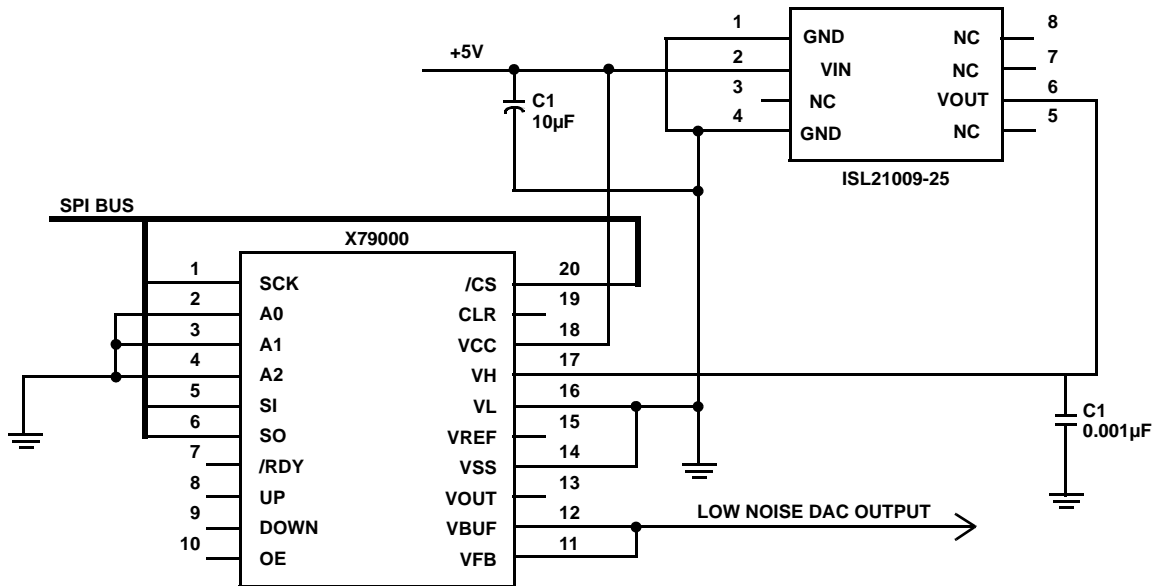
+5V

C1
10µF

1 GND NC 8
2 VIN NC 7
3 NC VOUT 6
4 GND NC 5

ISL21009-25

SPI BUS

X79000

1 SCK /CS 20
2 A0 CLR 19
3 A1 VCC 18
4 A2 VH 17
5 SI VL 16
6 SO VREF 15
7 /RDY VSS 14
8 UP VOUT 13
9 DOWN VBUF 12
10 OE VFB 11

C1
0.001µF

LOW NOISE DAC OUTPUT